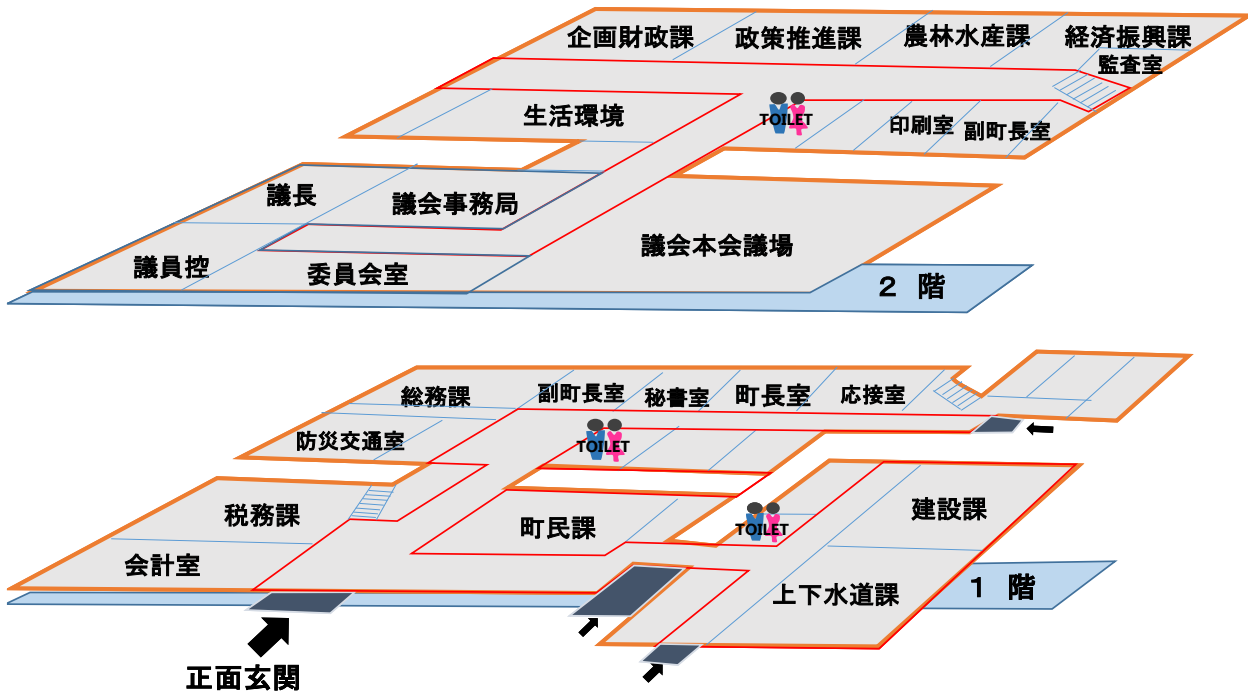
企画財政課
政策推進課
農林水産課
経済振興課
監査室
生活環境
TOILET
印刷室
副町長室
議長
議会事務局
議会本会議場
議員控
委員会室
２ 階

総務課
副町長室
秘書室
町長室
応接室
防災交通室
TOILET
税務課
町民課
TOILET
建設課
会計室
上下水道課
１ 階
正面玄関